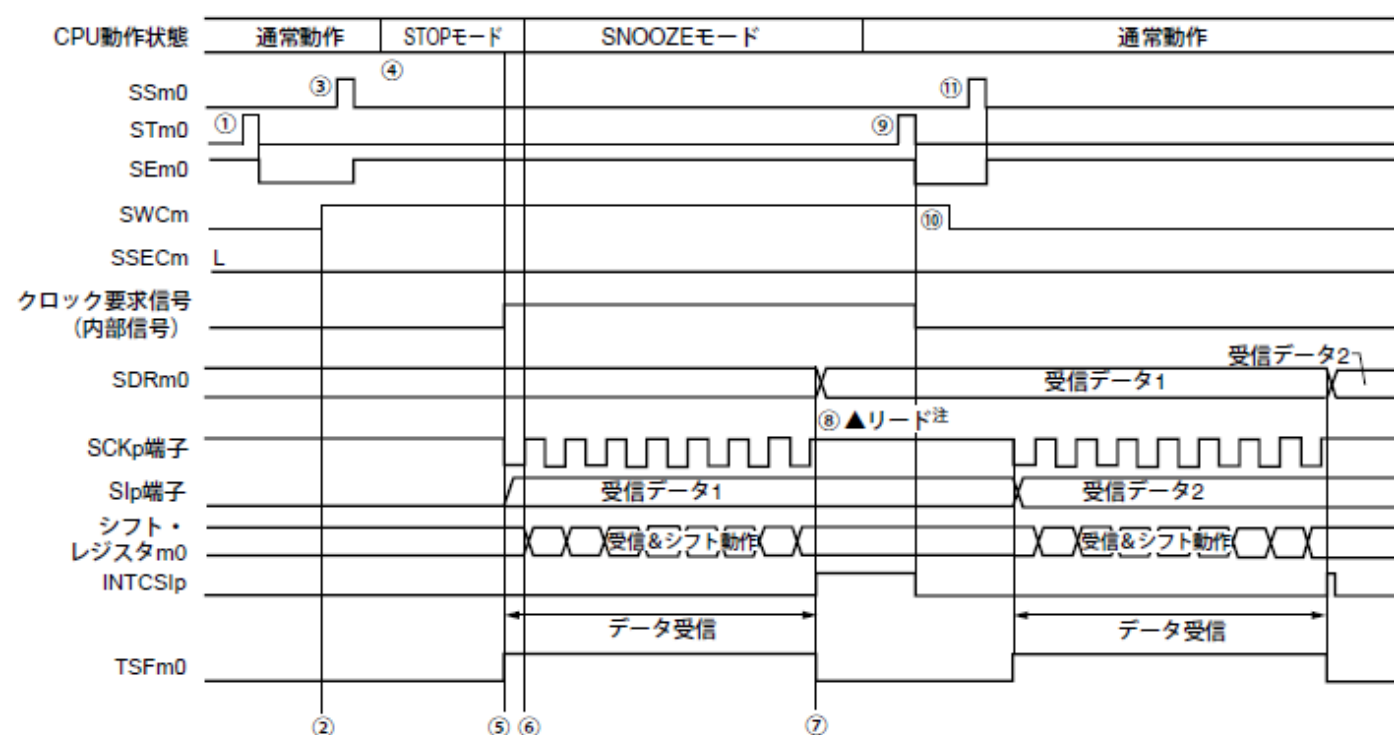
CPU動作状態
通常動作
STOPモード
SNOOZEモード
通常動作

SSm0
③
④
⑪
STm0
①
⑨
SEm0
SWCm
⑩
SSECm L
クロック要求信号
(内部信号)
SDRm0
受信データ1
受信データ2
⑧ ▲リード注
SCKp端子
SIp端子
受信データ1
受信データ2
シフト・
レジスタm0
受信&シフト動作
受信&シフト動作
INTCSIp
データ受信
データ受信
TSFm0
②
⑤ ⑥
⑦